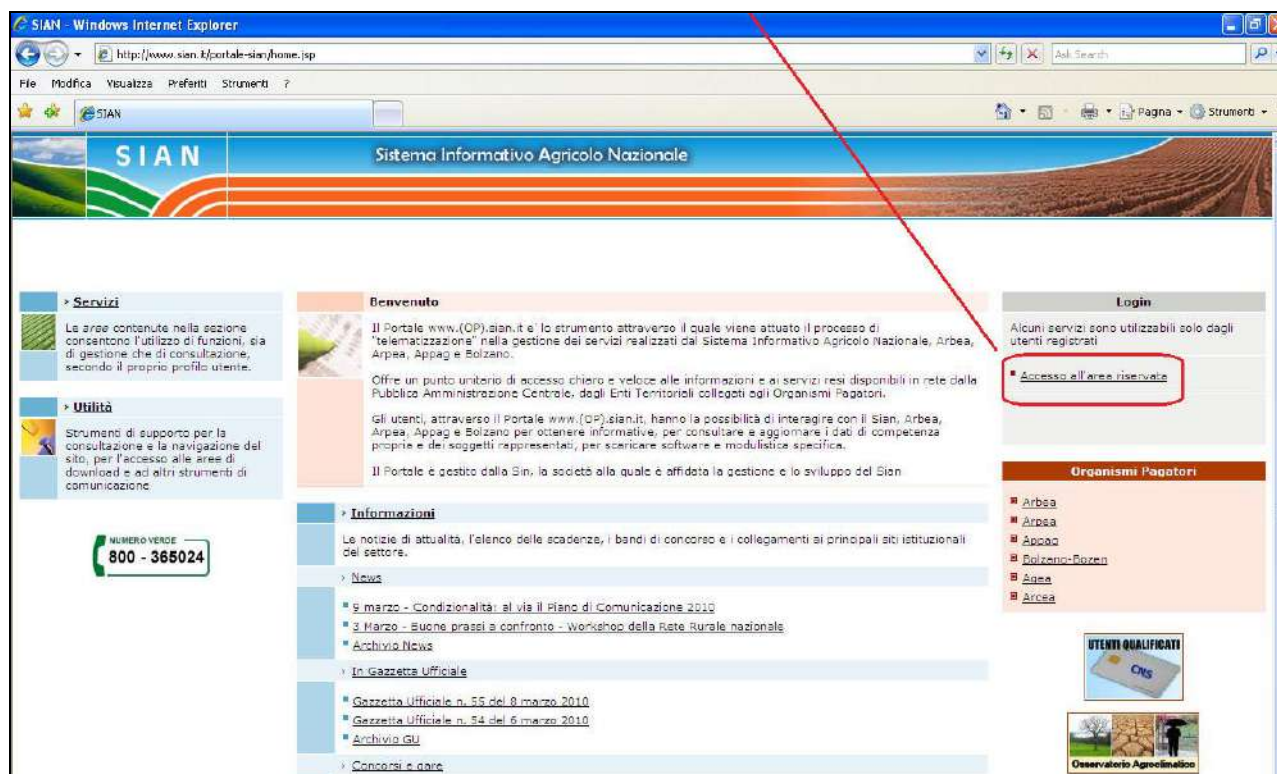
SIAN - Windows Internet Explorer

http://www.sian.it/portale-sian/home.jsp

Ask Search

File Modifica Visualizza Preferiti Strumenti ?

SIAN

Pagina Strumenti

SIAN

Sistema Informativo Agricolo Nazionale

Servizi

Le aree contenute nella sezione consentono l'utilizzo di funzioni, sia di gestione che di consultazione, secondo il proprio profilo utente.

Utilità

Strumenti di supporto per la consultazione e la navigazione del sito, per l'accesso alle aree di download e ad altri strumenti di comunicazione

NUMERO VERDE
800 - 365024

Benvenuto

Il Portale www.(OP).sian.it e' lo strumento attraverso il quale viene attuato il processo di "telematizzazione" nella gestione dei servizi realizzati dal Sistema Informativo Agricolo Nazionale, Arbea, Arpea, Appag e Bolzano.

Offre un punto unitario di accesso chiaro e veloce alle informazioni e ai servizi resi disponibili in rete dalla Pubblica Amministrazione Centrale, dagli Enti Territoriali collegati agli Organismi Pagatori.

Gli utenti, attraverso il Portale www.(OP).sian.it, hanno la possibilità di interagire con il Sian, Arbea, Arpea, Appag e Bolzano per ottenere informative, per consultare e aggiornare i dati di competenza propria e dei soggetti rappresentati, per scaricare software e modulistica specifica.

Il Portale è gestito dalla Sin, la società alla quale è affidata la gestione e lo sviluppo del Sian

Informazioni

Le notizie di attualità, l'elenco delle scadenze, i bandi di concorso e i collegamenti ai principali siti istituzionali del settore.

News

9 marzo - Condizionalità: al via il Piano di Comunicazione 2010
3 Marzo - Buone prassi a confronto - Workshop della Rete Rurale nazionale
Archivio News

In Gazzetta Ufficiale

Gazzetta Ufficiale n. 55 del 8 marzo 2010
Gazzetta Ufficiale n. 54 del 6 marzo 2010
Archivio GU

Concorsi e gare

Login

Alcuni servizi sono utilizzabili solo dagli utenti registrati

Accesso all'aree riservate

Organismi Pagatori

Arbea
Arpea
Appag
Bolzano-Bozen
Agea
Arcea

UTENTI QUALIFICATI
CNS

Osservatorio Agroclimatico